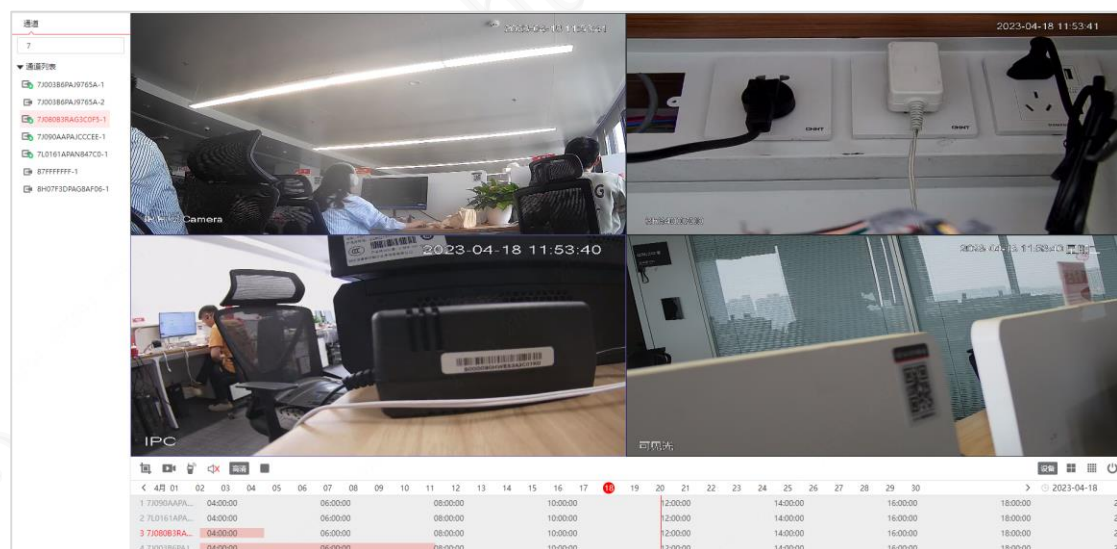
通道

7

▼ 通道列表

7J003B6PAJ9765A-1

7J003B6PAJ9765A-2

7J080B3RAG3C0F5-1

7J090AAPAJCCCEE-1

7L0161APAN847C0-1

87FFFFFFF-1

8H07F3DPAG8AF06-1

2023-04-18 11:53:41

Camera

2023-04-18 11:53:40

IPC

2023-04-18 11:53:41

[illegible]

高清

设备

‹ 4月 01 02 03 04 05 06 07 08 09 10 11 12 13 14 15 16 17 18 19 20 21 22 23 24 25 26 27 28 29 30 › 2023-04-18

| | | | | | | | | |
|---|---|---|---|---|---|---|---|---|
| 1 7J090AAPA... | 04:00:00 | 06:00:00 | 08:00:00 | 10:00:00 | 12:00:00 | 14:00:00 | 16:00:00 | 18:00:00 |
| 2 7L0161APA... | 04:00:00 | 06:00:00 | 08:00:00 | 10:00:00 | 12:00:00 | 14:00:00 | 16:00:00 | 18:00:00 |
| 3 7J080B3RA... | 04:00:00 | 06:00:00 | 08:00:00 | 10:00:00 | 12:00:00 | 14:00:00 | 16:00:00 | 18:00:00 |
| 4 7J003B6PAJ... | 04:00:00 | 06:00:00 | 08:00:00 | 10:00:00 | 12:00:00 | 14:00:00 | 16:00:00 | 18:00:00 |